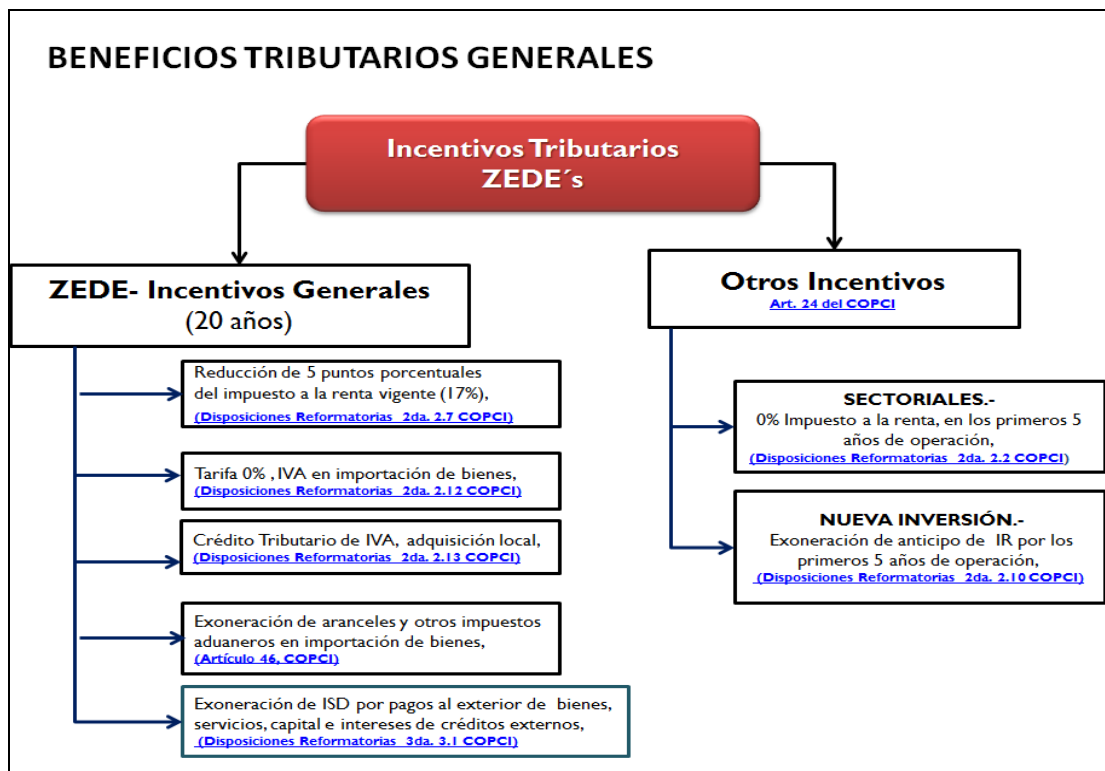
BENEFICIOS TRIBUTARIOS GENERALES

Incentivos Tributarios ZEDE´s

ZEDE- Incentivos Generales
(20 años)

Reducción de 5 puntos porcentuales del impuesto a la renta vigente (17%),
(Disposiciones Reformatorias 2da. 2.7 COPCI)

Tarifa 0% , IVA en importación de bienes,
(Disposiciones Reformatorias 2da. 2.12 COPCI)

Crédito Tributario de IVA, adquisición local,
(Disposiciones Reformatorias 2da. 2.13 COPCI)

Exoneración de aranceles y otros impuestos aduaneros en importación de bienes,
(Artículo 46, COPCI)

Exoneración de ISD por pagos al exterior de bienes, servicios, capital e intereses de créditos externos,
(Disposiciones Reformatorias 3da. 3.1 COPCI)

Otros Incentivos
Art. 24 del COPCI

SECTORIALES.-
0% Impuesto a la renta, en los primeros 5 años de operación,
(Disposiciones Reformatorias 2da. 2.2 COPCI)

NUEVA INVERSIÓN.-
Exoneración de anticipo de IR por los primeros 5 años de operación,
(Disposiciones Reformatorias 2da. 2.10 COPCI)